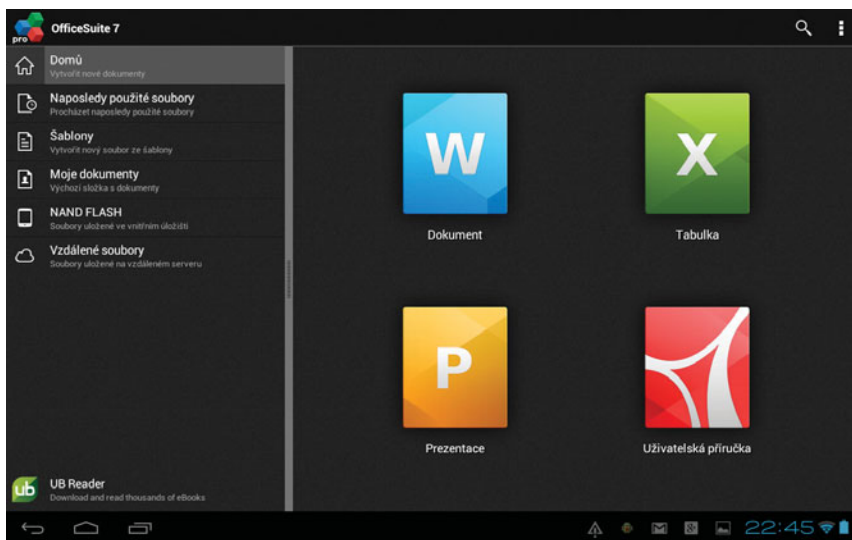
pro OfficeSuite 7

Domů
Vytvořit nové dokumenty

Naposledy použité soubory
Procházet naposledy použité soubory

Šablony
Vytvořit nový soubor ze šablony

Moje dokumenty
Výchozí složka s dokumenty

NAND FLASH
Soubory uložené ve vnitřním úložišti

Vzdálené soubory
Soubory uložené na vzdáleném serveru

ub UB Reader
Download and read thousands of eBooks

W
Dokument

X
Tabulka

P
Prezentace

Uživatelská příručka

22:45